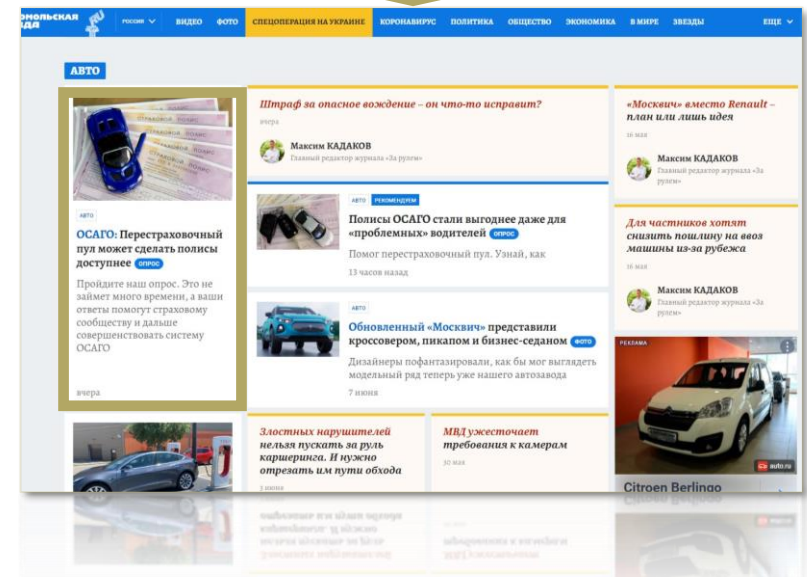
омольская
Правда

РОССИЯ ВИДЕО ФОТО СПЕЦОПЕРАЦИЯ НА УКРАИНЕ КОРОНАВИРУС ПОЛИТИКА ОБЩЕСТВО ЭКОНОМИКА В МИРЕ ЗВЕЗДЫ ЕЩЕ

АВТО

АВТО

ОСАГО: Перестраховочный пул может сделать полисы доступнее ОПРОС

Пройдите наш опрос. Это не займет много времени, а ваши ответы помогут страховому сообществу и дальше совершенствовать систему ОСАГО

вчера

Штраф за опасное вождение – он что-то исправит?

вчера

Максим КАДАКОВ
Главный редактор журнала «За рулем»

АВТО РЕКОМЕНДУЕМ

Полисы ОСАГО стали выгоднее даже для «проблемных» водителей ОПРОС

Помог перестраховочный пул. Узнай, как

13 часов назад

АВТО

Обновленный «Москвич» представили кроссовером, пикапом и бизнес-седаном ФОТО

Дизайнеры пофантазировали, как бы мог выглядеть модельный ряд теперь уже нашего автозавода

7 июня

«Москвич» вместо Renault – план или лишь идея

16 мая

Максим КАДАКОВ
Главный редактор журнала «За рулем»

Для частников хотят снизить пошлину на ввоз машины из-за рубежа

16 мая

Максим КАДАКОВ
Главный редактор журнала «За рулем»

РЕКЛАМА

auto.ru

Citroen Berlingo

Злостных нарушителей нельзя пускать за руль каршеринга. И нужно отрезать им пути обхода

3 июня

МВД ужесточает требования к камерам

30 мая